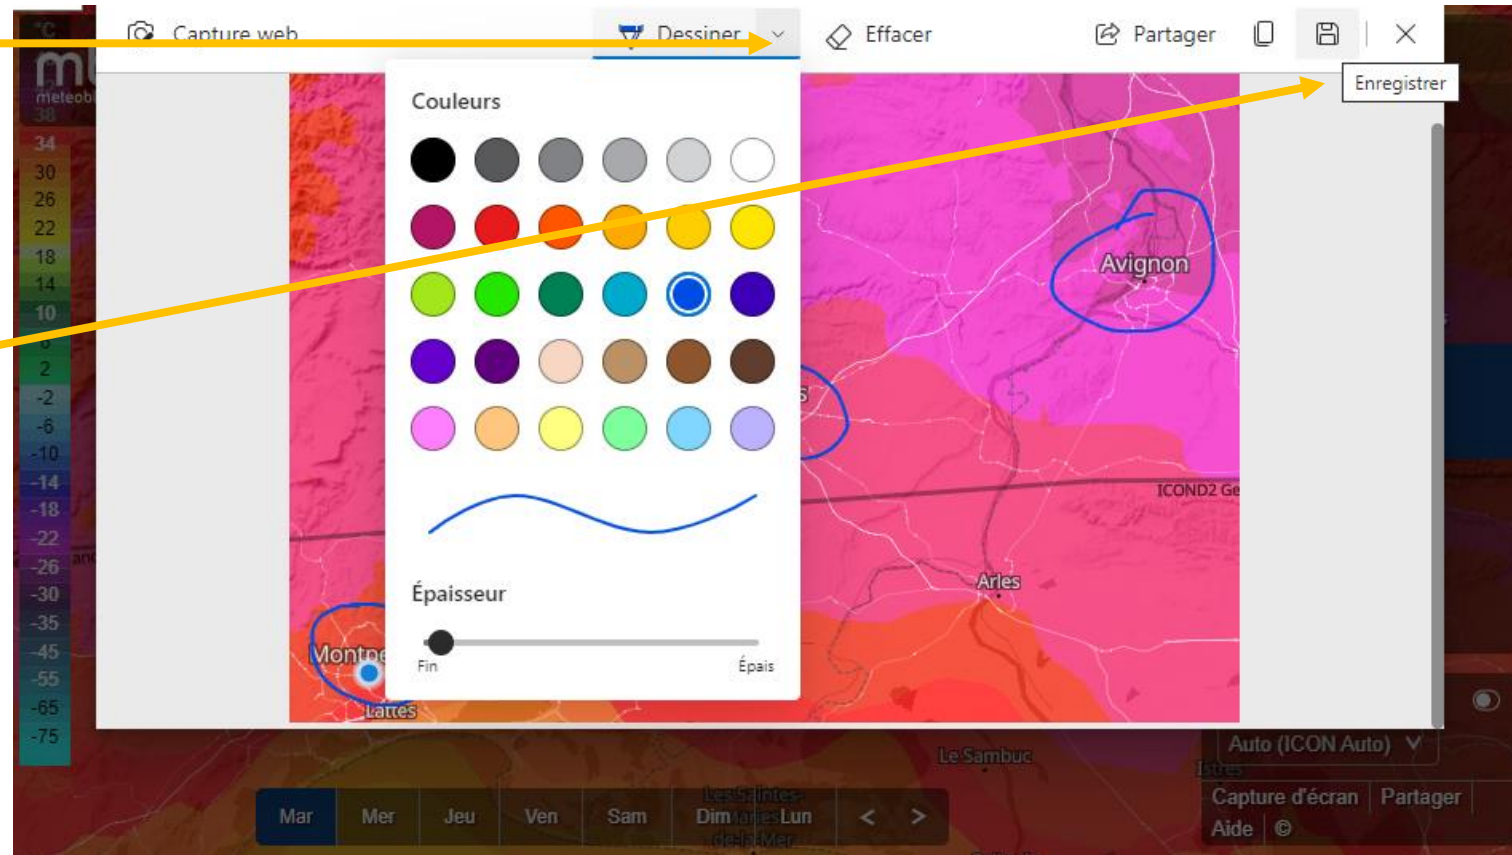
°C
meteob
38
34
30
26
22
18
14
10
6
2
-2
-6
-10
-14
-18
-22
-26
-30
-35
-45
-55
-65
-75

Capture web
Dessiner
Effacer
Partager
Enregistrer

Couleurs

Épaisseur
Fin
Épais

Avignon
ICOND2 Ge
Arles
Montpe
Lattes
Le Sambuc
Les Saintes-Maries-de-la-Mer
Istres

Auto (ICON Auto)
Capture d'écran
Partager
Aide
©

Mar
Mer
Jeu
Ven
Sam
Dim
Lun
<
>